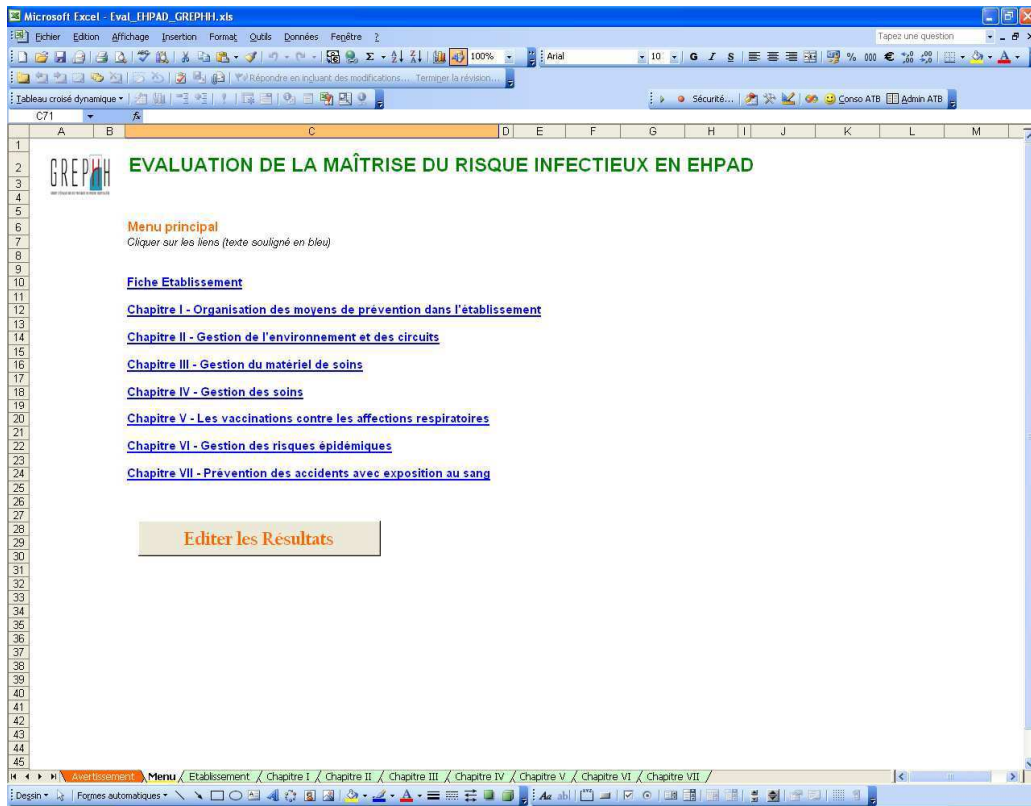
Microsoft Excel - Eval_EHPAD_GREPHH.xls

Fichier Edition Affichage Insertion Format Outils Données Fenêtre ?

Tapez une question

100%

Arial

10

G I S

Répondre en incluant des modifications... Terminer la révision...

Tableau croisé dynamique

Sécurité...

Conso ATB

Admin ATB

C71

$f_x$

| A | B | C | D | E | F | G | H | I | J | K | L | M |

GREPHH

EVALUATION DE LA MAÎTRISE DU RISQUE INFECTIEUX EN EHPAD

Menu principal
Cliquer sur les liens (texte souligné en bleu)

Fiche Etablissement

Chapitre I - Organisation des moyens de prévention dans l'établissement

Chapitre II - Gestion de l'environnement et des circuits

Chapitre III - Gestion du matériel de soins

Chapitre IV - Gestion des soins

Chapitre V - Les vaccinations contre les affections respiratoires

Chapitre VI - Gestion des risques épidémiques

Chapitre VII - Prévention des accidents avec exposition au sang

Editer les Résultats

1 2 3 4 5 6 7 8 9 10 11 12 13 14 15 16 17 18 19 20 21 22 23 24 25 26 27 28 29 30 31 32 33 34 35 36 37 38 39 40 41 42 43 44 45

Avertissement Menu Etablissement Chapitre I Chapitre II Chapitre III Chapitre IV Chapitre V Chapitre VI Chapitre VII

Dessin Formes automatiques